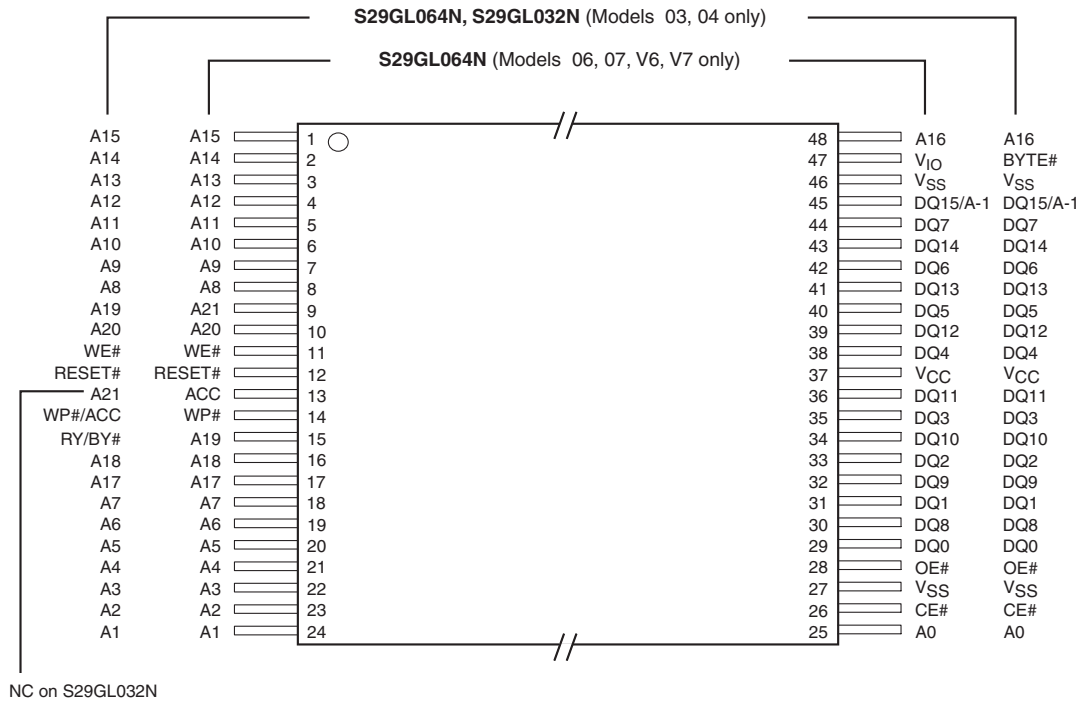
S29GL064N, S29GL032N (Models 03, 04 only)

S29GL064N (Models 06, 07, V6, V7 only)

| | | | | | |
|---|---|---|---|---|---|
| A15 | A15 | 1 | 48 | A16 | A16 |
| A14 | A14 | 2 | 47 | $V_{IO}$ | BYTE# |
| A13 | A13 | 3 | 46 | $V_{SS}$ | $V_{SS}$ |
| A12 | A12 | 4 | 45 | DQ15/A-1 | DQ15/A-1 |
| A11 | A11 | 5 | 44 | DQ7 | DQ7 |
| A10 | A10 | 6 | 43 | DQ14 | DQ14 |
| A9 | A9 | 7 | 42 | DQ6 | DQ6 |
| A8 | A8 | 8 | 41 | DQ13 | DQ13 |
| A19 | A21 | 9 | 40 | DQ5 | DQ5 |
| A20 | A20 | 10 | 39 | DQ12 | DQ12 |
| WE# | WE# | 11 | 38 | DQ4 | DQ4 |
| RESET# | RESET# | 12 | 37 | $V_{CC}$ | $V_{CC}$ |
| A21 | ACC | 13 | 36 | DQ11 | DQ11 |
| WP#/ACC | WP# | 14 | 35 | DQ3 | DQ3 |
| RY/BY# | A19 | 15 | 34 | DQ10 | DQ10 |
| A18 | A18 | 16 | 33 | DQ2 | DQ2 |
| A17 | A17 | 17 | 32 | DQ9 | DQ9 |
| A7 | A7 | 18 | 31 | DQ1 | DQ1 |
| A6 | A6 | 19 | 30 | DQ8 | DQ8 |
| A5 | A5 | 20 | 29 | DQ0 | DQ0 |
| A4 | A4 | 21 | 28 | OE# | OE# |
| A3 | A3 | 22 | 27 | $V_{SS}$ | $V_{SS}$ |
| A2 | A2 | 23 | 26 | CE# | CE# |
| A1 | A1 | 24 | 25 | A0 | A0 |

NC on S29GL032N